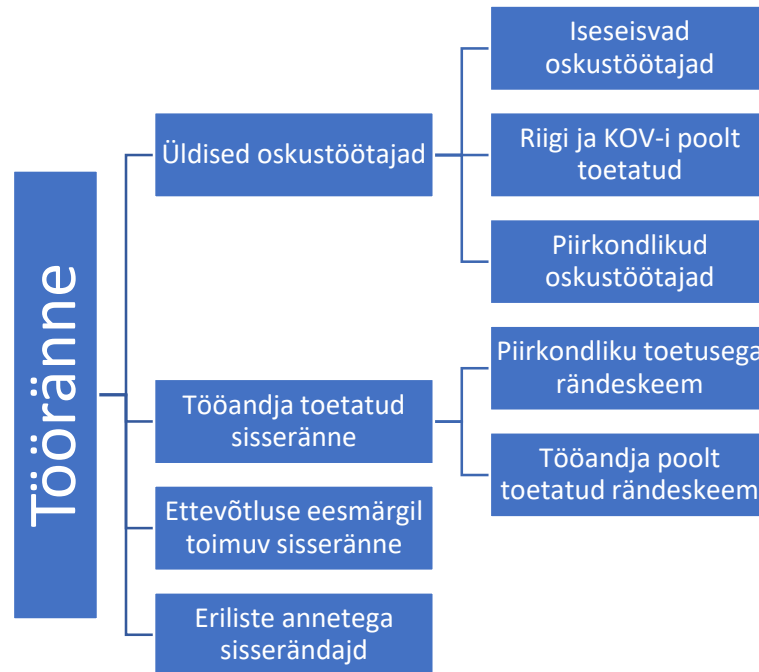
Tööränne

Üldised oskustöötajad

Iseseisvad oskustöötajad

Riigi ja KOV-i poolt toetatud

Piirkondlikud oskustöötajad

Tööandja toetatud sisseränne

Piirkondliku toetusega rändeskeem

Tööandja poolt toetatud rändeskeem

Ettevõtluse eesmärgil toimuv sisseränne

Eriliste annetega sisserändajd